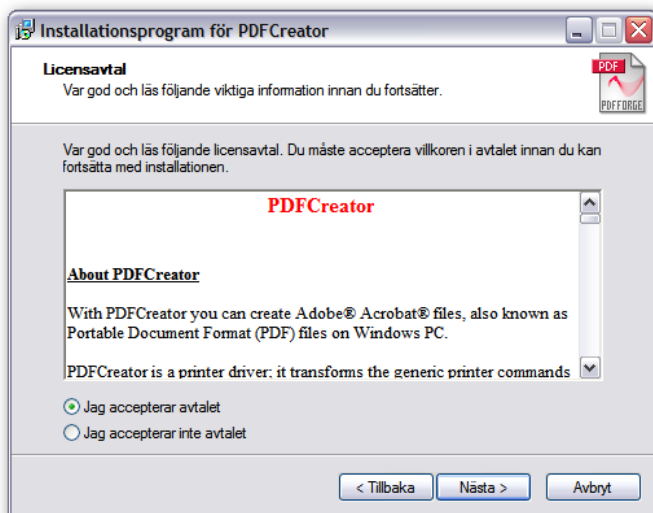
Installationsprogram för PDFCreator

Licensavtal
Var god och läs följande viktiga information innan du fortsätter.

PDF
PDFFORGE

Var god och läs följande licensavtal. Du måste acceptera villkoren i avtalet innan du kan fortsätta med installationen.

PDFCreator

About PDFCreator

With PDFCreator you can create Adobe® Acrobat® files, also known as Portable Document Format (PDF) files on Windows PC.

PDFCreator is a printer driver; it transforms the generic printer commands

Jag accepterar avtalet
Jag accepterar inte avtalet

< Tillbaka
Nästa >
Avbryt